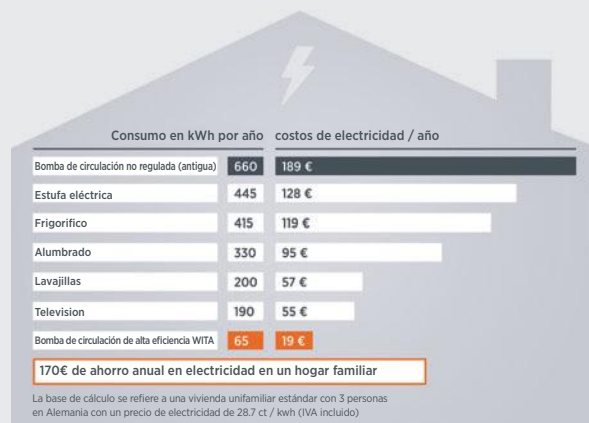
Consumo en kWh por año costos de electricidad / año

| | Consumo en kWh por año | costos de electricidad / año |
|---|---|---|
| Bomba de circulación no regulada (antigua) | 660 | 189 € |
| Estufa eléctrica | 445 | 128 € |
| Frigorífico | 415 | 119 € |
| Alumbrado | 330 | 95 € |
| Lavajillas | 200 | 57 € |
| Television | 190 | 55 € |
| Bomba de circulación de alta eficiencia WITA | 65 | 19 € |

170€ de ahorro anual en electricidad en un hogar familiar

La base de cálculo se refiere a una vivienda unifamiliar estándar con 3 personas en Alemania con un precio de electricidad de 28.7 ct / kwh (IVA incluido)